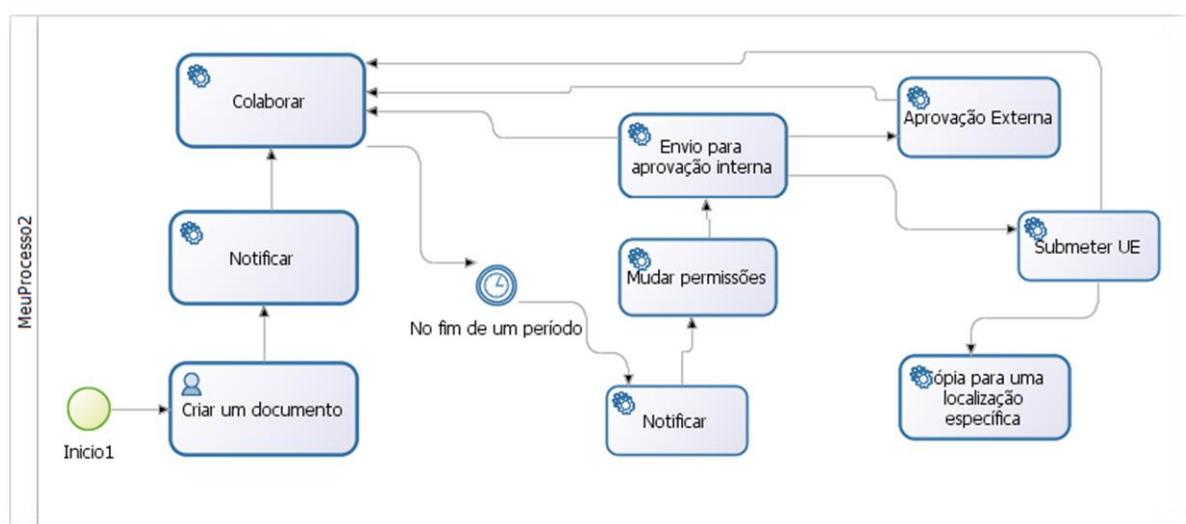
MeuProcesso2

Colaborar

Aprovação Externa

Envio para aprovação interna

Notificar

Submeter UE

Mudar permissões

No fim de um período

Cópia para uma localização específica

Criar um documento

Notificar

Inicio1